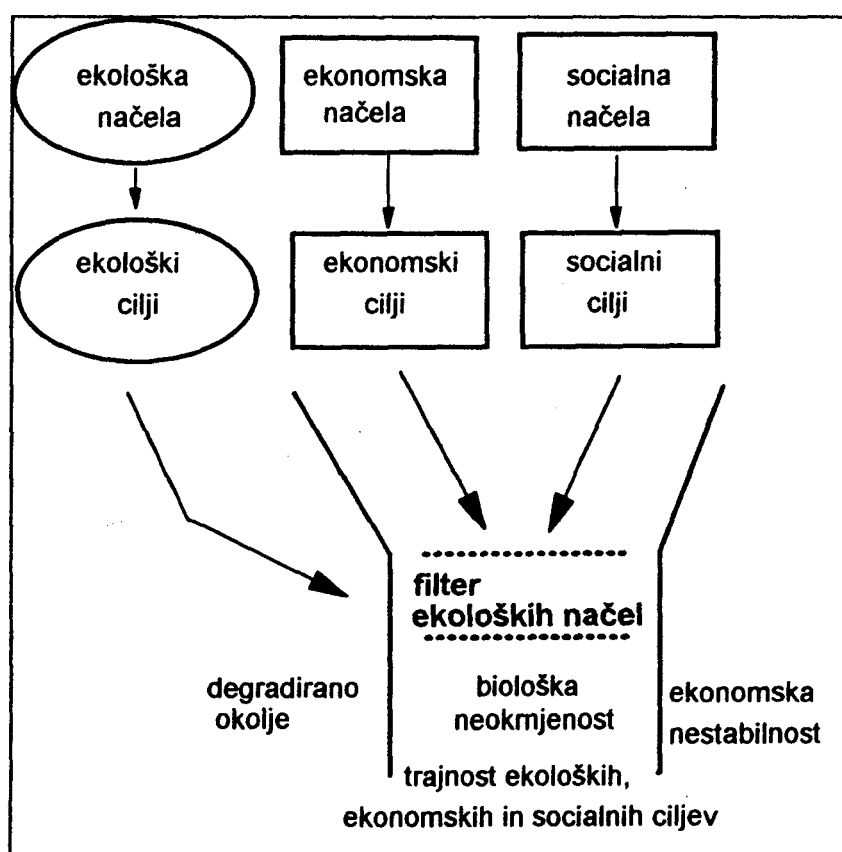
ekološka načela

ekonomska načela

socialna načela

ekološki cilji

ekonomski cilji

socialni cilji

filter ekoloških načel

degradirano okolje

biološka neokmjenost

ekonomska nestabilnost

trajnost ekoloških, ekonomskih in socialnih ciljev